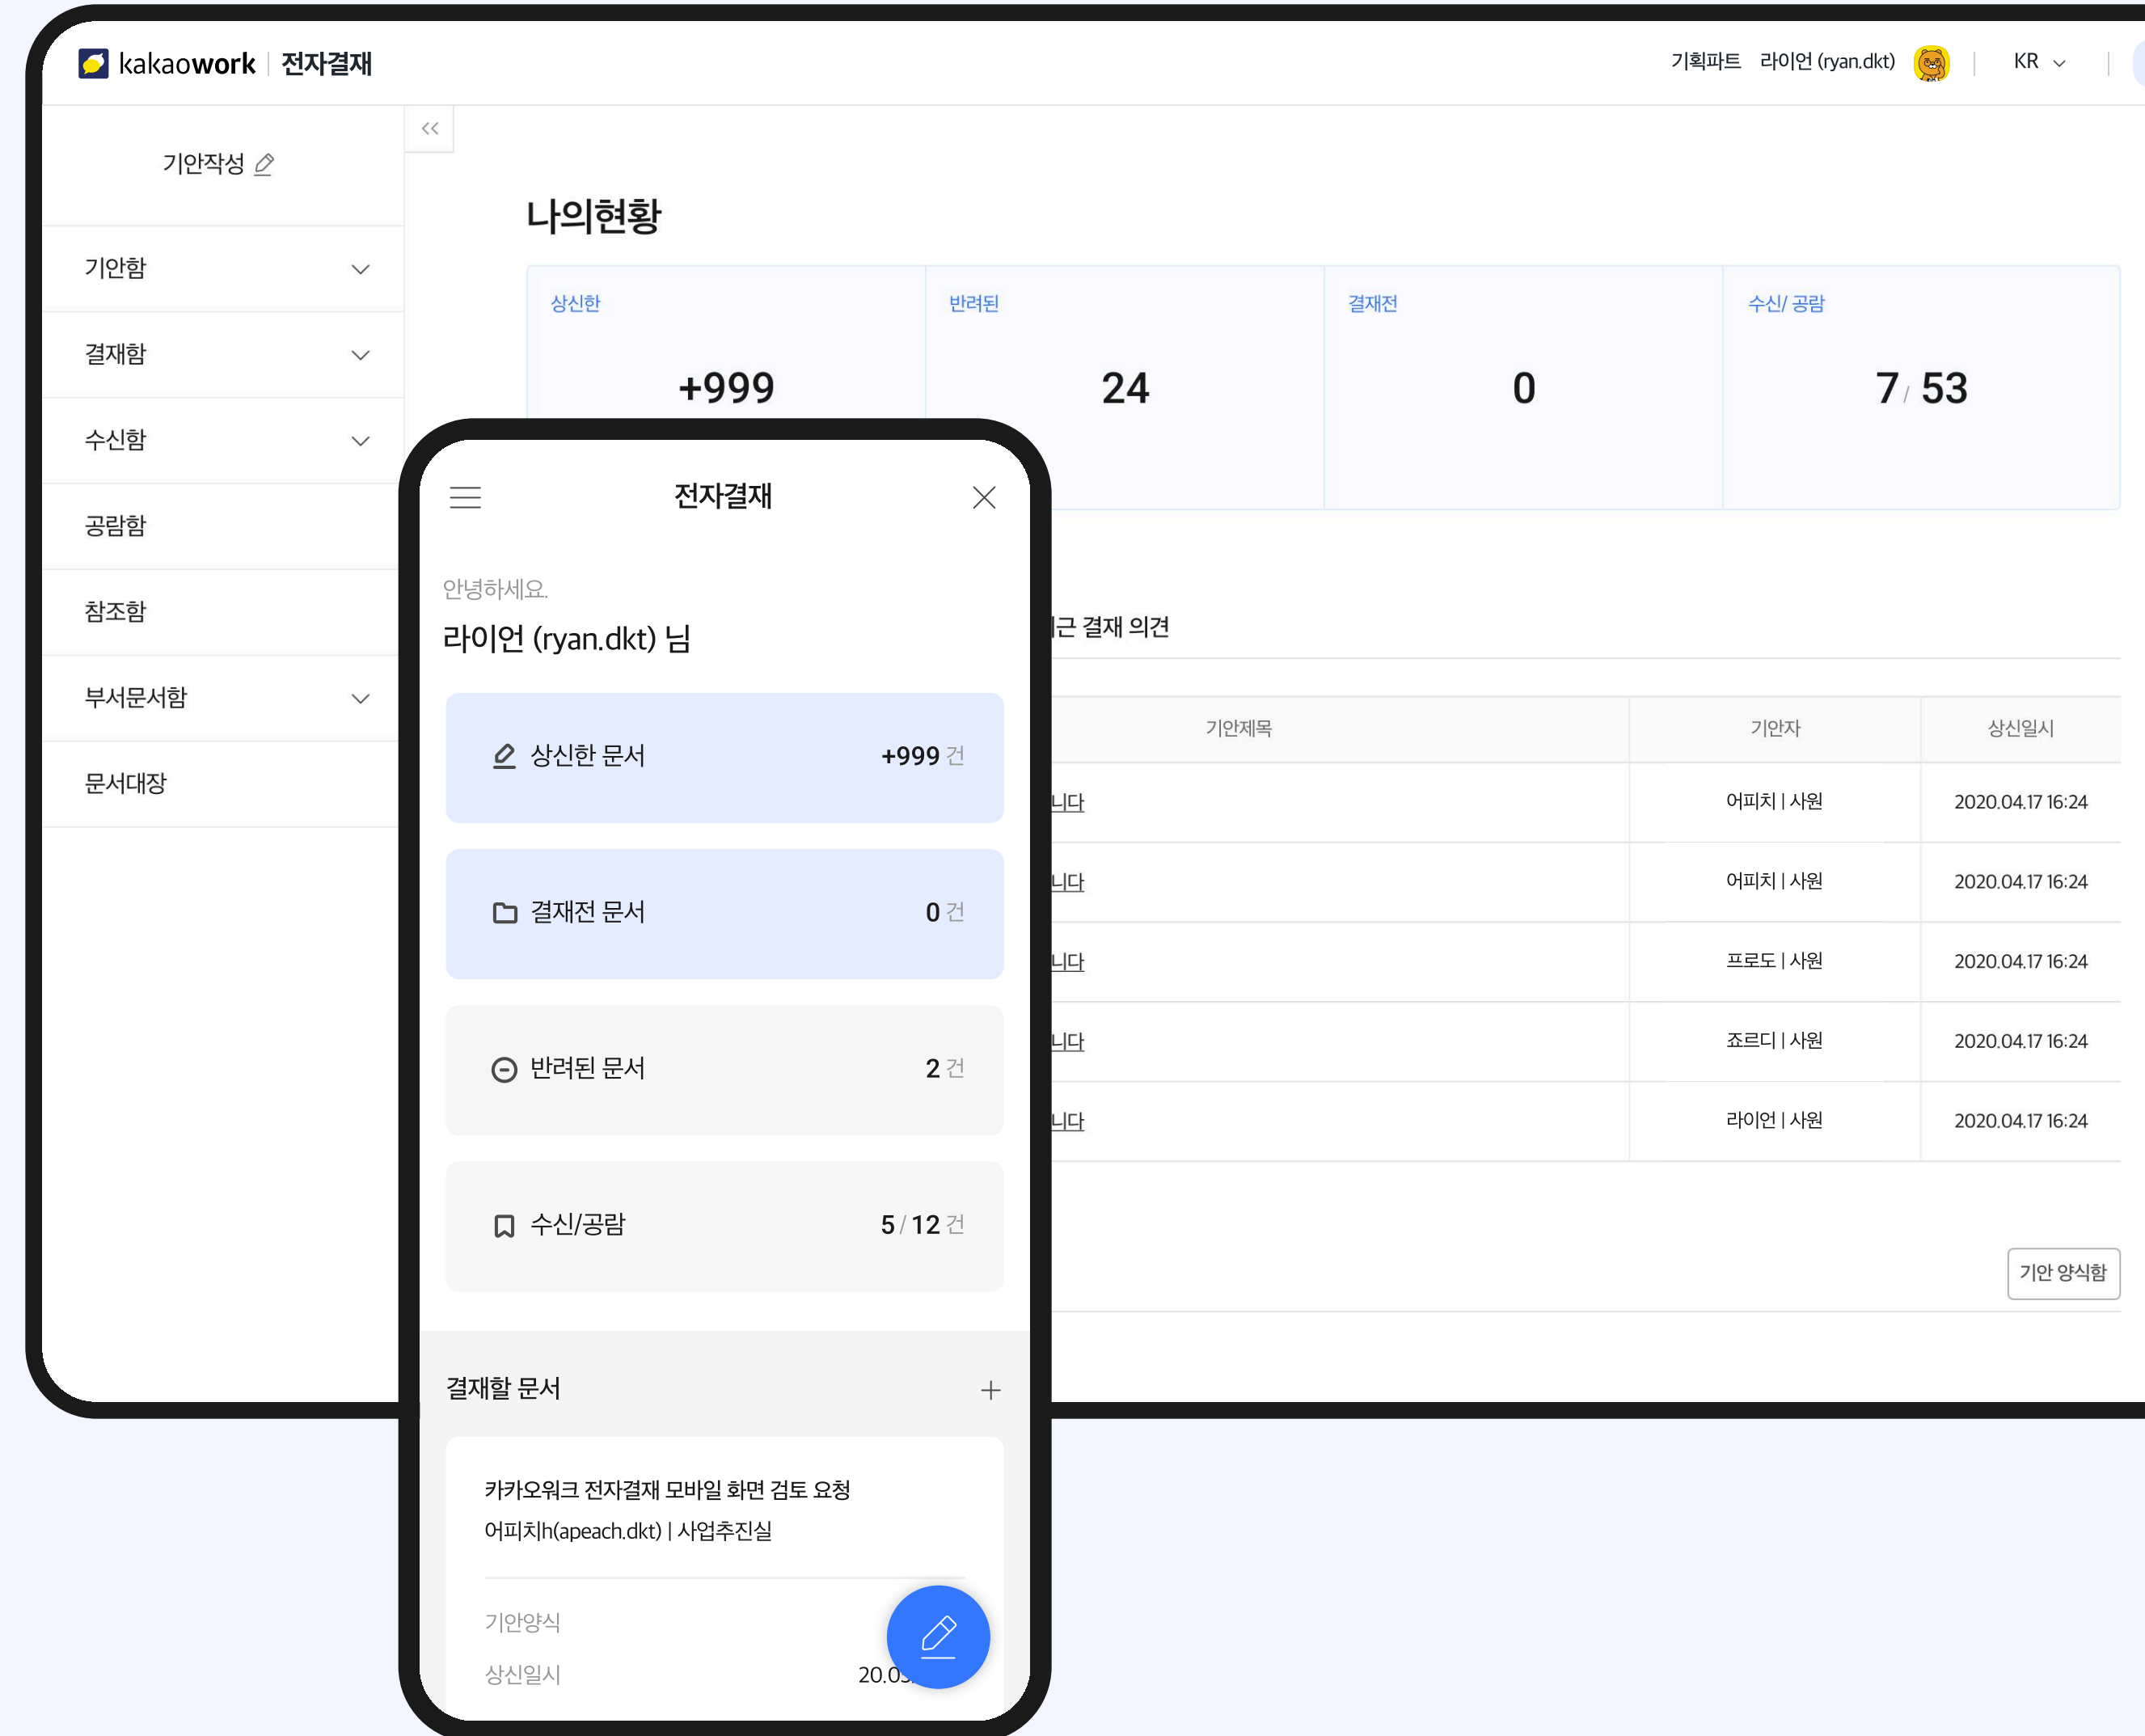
kakaowork | 전자결재

기획파트 라이언 (ryan.dkt) KR

기안작성

기안함
결재함
수신함
공람함
참조함
부서문서함
문서대장

나의현황

| 상신한 | 반려된 | 결재전 | 수신/ 공람 |
|---|---|---|---|
| +999 | 24 | 0 | 7 / 53 |

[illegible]근 결재 의견

| 기안제목 | 기안자 | 상신일시 |
|---|---|---|
| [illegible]니다 | 어피치 \| 사원 | 2020.04.17 16:24 |
| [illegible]니다 | 어피치 \| 사원 | 2020.04.17 16:24 |
| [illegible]니다 | 프로도 \| 사원 | 2020.04.17 16:24 |
| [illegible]니다 | 죠르디 \| 사원 | 2020.04.17 16:24 |
| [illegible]니다 | 라이언 \| 사원 | 2020.04.17 16:24 |

기안 양식함

전자결재

안녕하세요.
라이언 (ryan.dkt) 님

상신한 문서 +999 건
결재전 문서 0 건
반려된 문서 2 건
수신/공람 5 / 12 건

결재할 문서 +

카카오워크 전자결재 모바일 화면 검토 요청
어피치h(apeach.dkt) | 사업추진실

기안양식
상신일시 20.0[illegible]